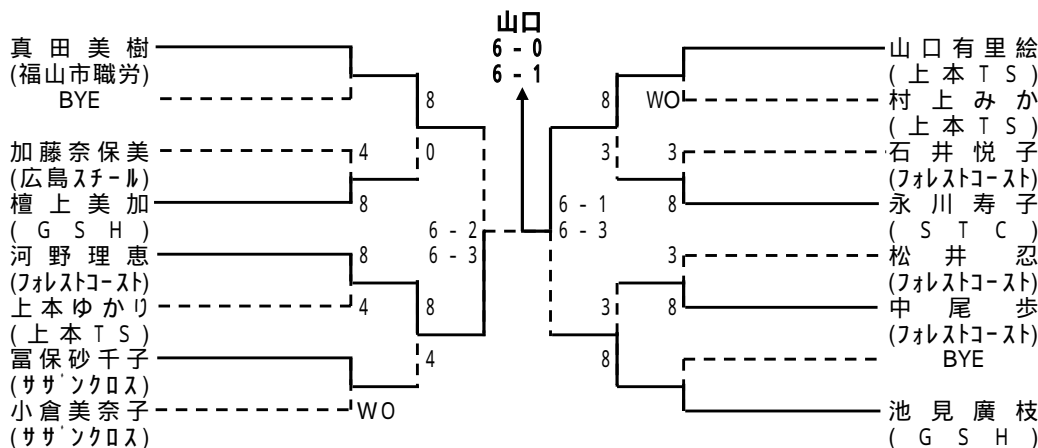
山口
6 - 0
6 - 1

真田美樹
(福山市職労)
BYE

加藤奈保美
(広島スチール)
檀上美加
(GSH)
河野理恵
(フォレストコースト)
上本ゆかり
(上本TS)
冨保砂千子
(サザンクロス)
小倉美奈子
(サザンクロス)

8
0
4
8
8
4
8
4
WO

6 - 2
6 - 3

6 - 1
6 - 3

8
3
8
3
3
8

WO
3
8
3
8

山口有里絵
(上本TS)
村上みか
(上本TS)
石井悦子
(フォレストコースト)
永川寿子
(STC)
松井忍
(フォレストコースト)
中尾歩
(フォレストコースト)
BYE
池見廣枝
(GSH)